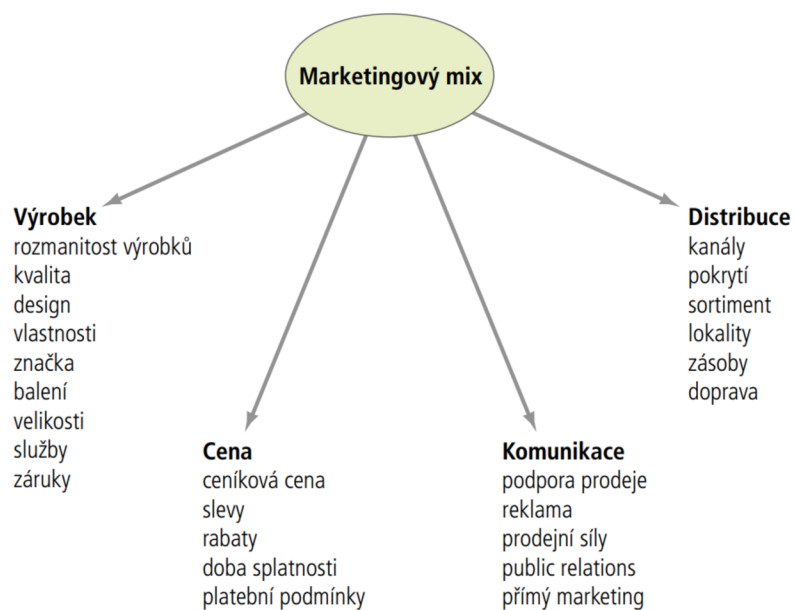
Marketingový mix

Výrobek
rozmanitost výrobků
kvalita
design
vlastnosti
značka
balení
velikosti
služby
záruky

Cena
ceníková cena
slevy
rabaty
doba splatnosti
platební podmínky

Komunikace
podpora prodeje
reklama
prodejní síly
public relations
přímý marketing

Distribuce
kanály
pokrytí
sortiment
lokality
zásoby
doprava